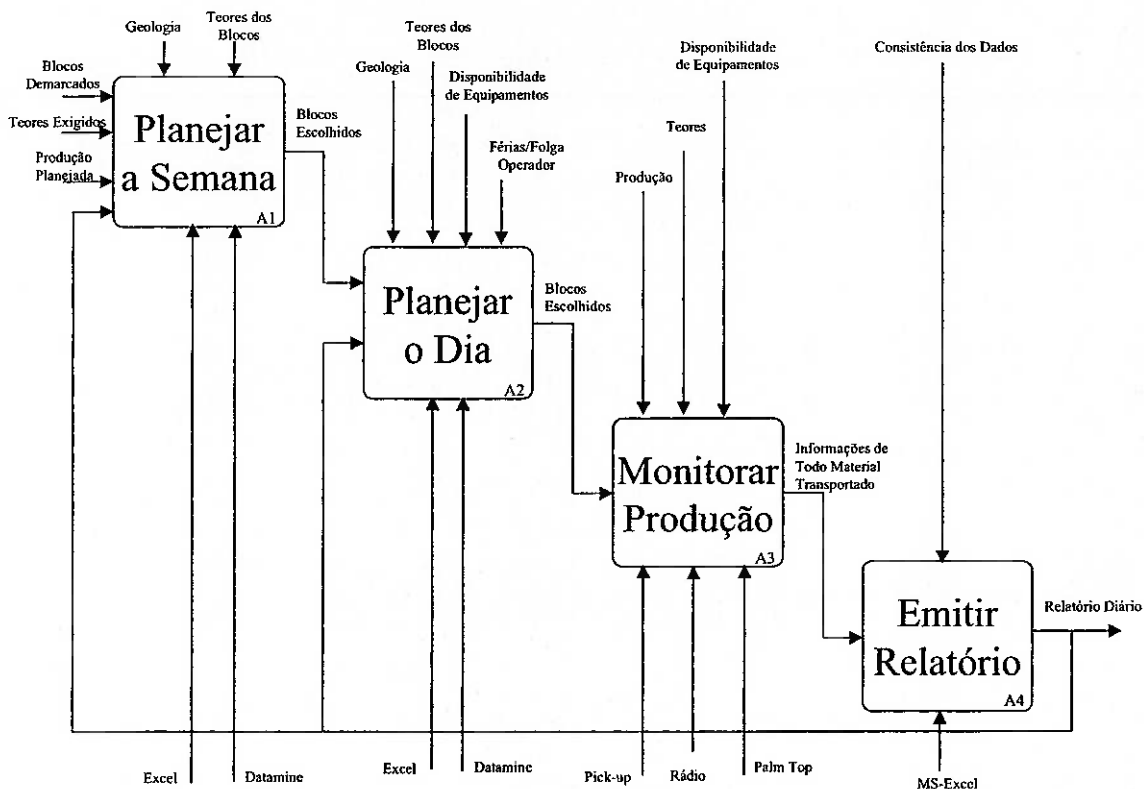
Geologia

Teores dos Blocos

Blocos Demarcados

Teores Exigidos

Produção Planejada

Planejar a Semana

A1

Blocos Escolhidos

Teores dos Blocos

Geologia

Disponibilidade de Equipamentos

Férias/Folga Operador

Planejar o Dia

A2

Blocos Escolhidos

Disponibilidade de Equipamentos

Teores

Produção

Monitorar Produção

A3

Informações de Todo Material Transportado

Consistência dos Dados

Emitir Relatório

A4

Relatório Diário

Excel

Datamine

Excel

Datamine

Pick-up

Rádio

Palm Top

MS-Excel